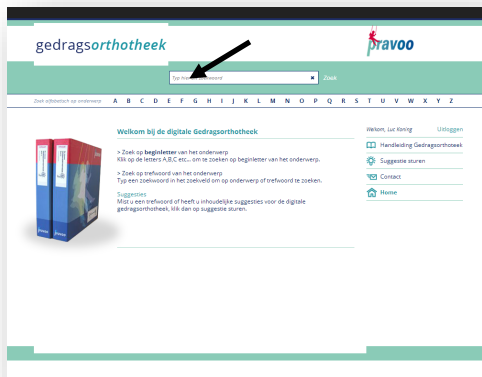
gedragsorthotheek

pravoo

Typ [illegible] ... trefwoord

Zoek

Zoek alfabetisch op onderwerp: A B C D E F G H I J K L M N O P Q R S T U V W X Y Z

Welkom bij de digitale Gedragsorthotheek

> Zoek op beginletter van het onderwerp
Klik op de letters A,B,C etc... om te zoeken op beginletter van het onderwerp.

> Zoek op trefwoord van het onderwerp
Typ een zoekwoord in het zoekveld om op onderwerp of trefwoord te zoeken.

Suggesties
Mist u een trefwoord of heeft u inhoudelijke suggesties voor de digitale gedragsorthotheek, klik dan op suggestie sturen.

Welkom, Luc Koning

Uitloggen

Handleiding Gedragsorthotheek

Suggestie sturen

Contact

Home

pravoo

pravoo